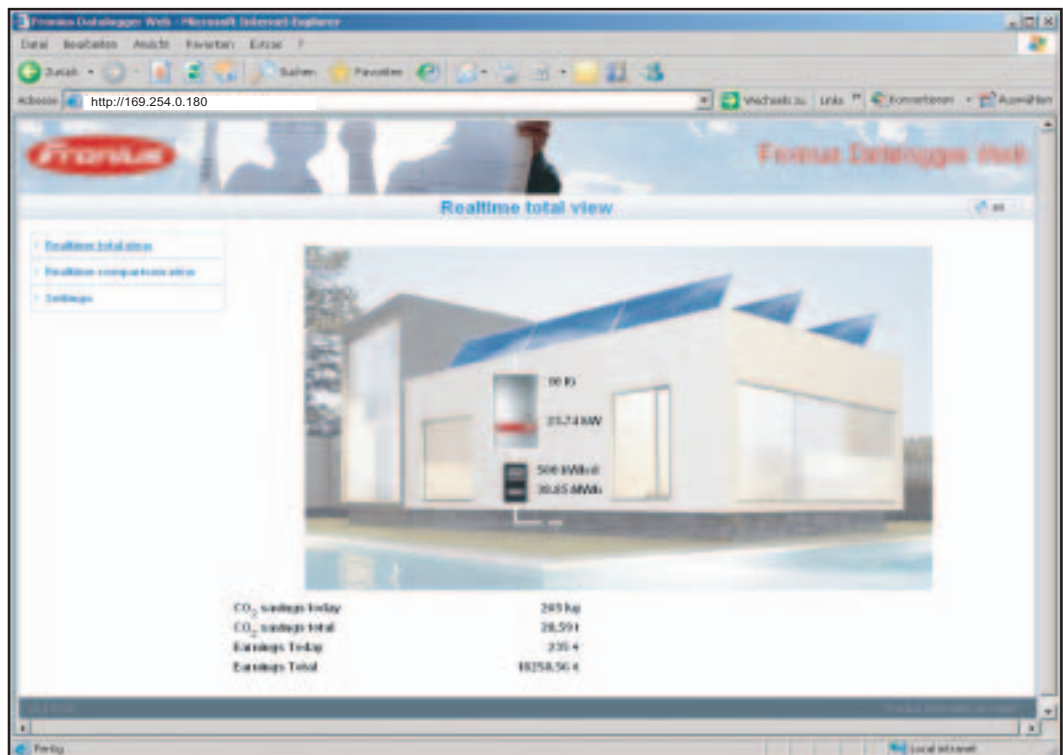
Fronius Datalogger Web - Microsoft Internet Explorer
Datei Bearbeiten Ansicht Favoriten Extras ?
Zurück Suchen Favoriten
Adresse http://169.254.0.180
Wechseln zu Links Konvertieren Auswählen

Fronius
Fronius Datalogger Web

Realtime total view
en

Realtime total view
Realtime comparison view
Settings

00 IG
23,74 kW
500 kWh/d
39,65 MWh

$CO_2$ savings today 243 kg
$CO_2$ savings total 28,59 t
Earnings Today 235 €
Earnings Total 10258,56 €

Fertig
Lokales Intranet